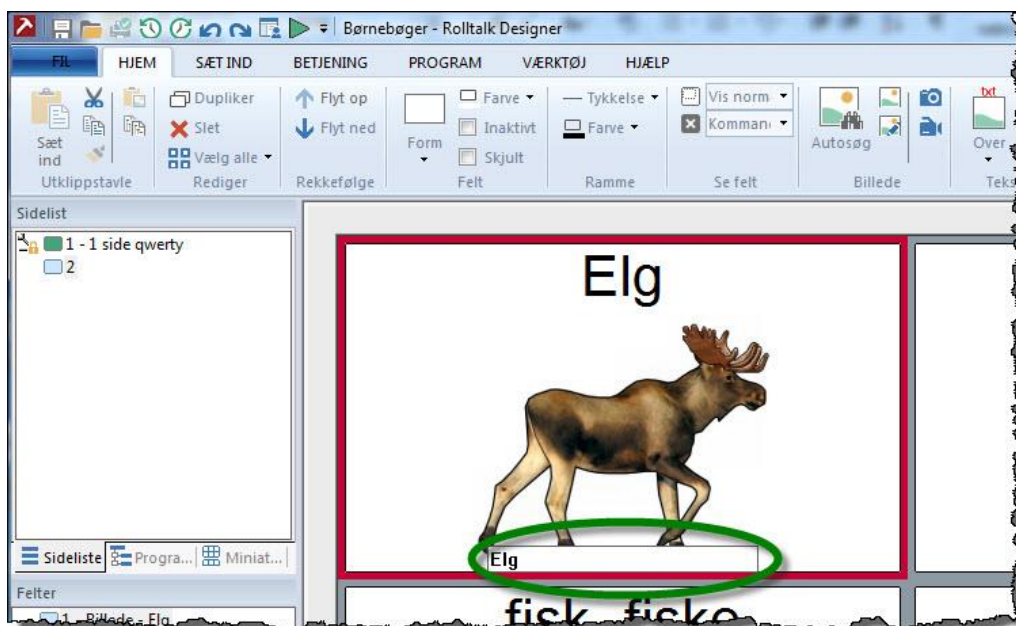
Børnebøger - Rolltalk Designer

FIL HJEM SÆT IND BETJENING PROGRAM VÆRKTØJ HJÆLP

Sæt ind
Utklippstavle
Dupliker
Slet
Vælg alle
Rediger
Flyt op
Flyt ned
Rekkefølge
Form
Farve
Inaktivt
Skjult
Felt
Tykkelse
Farve
Ramme
Vis norm
Komman
Se felt
Autosøg
Billede
txt
Over
Teks

Sidelist
1 - 1 side qwerty
2

Sideliste Progra... Miniat...

Felter
1 - Billede - Elg

Elg

Elg

fisk fiske